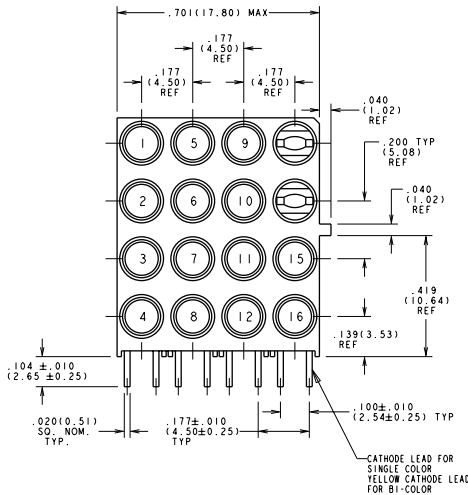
.701(17.80) MAX

.177
(4.50)
REF

.177
(4.50)
REF

.177
(4.50)
REF

.040
(1.02)
REF

.200 TYP
(5.08)
REF

.040
(1.02)
REF

1 5 9
2 6 10
3 7 11 15
4 8 12 16

.419
(10.64)
REF

.139(3.53)
REF

.104 ±.010
(2.65 ±0.25)

.020(0.51)
SQ. NOM.
TYP.

.177±.010
(4.50±0.25)
TYP

.100±.010
(2.54±0.25) TYP

CATHODE LEAD FOR
SINGLE COLOR
YELLOW CATHODE LEAD
FOR BI-COLOR